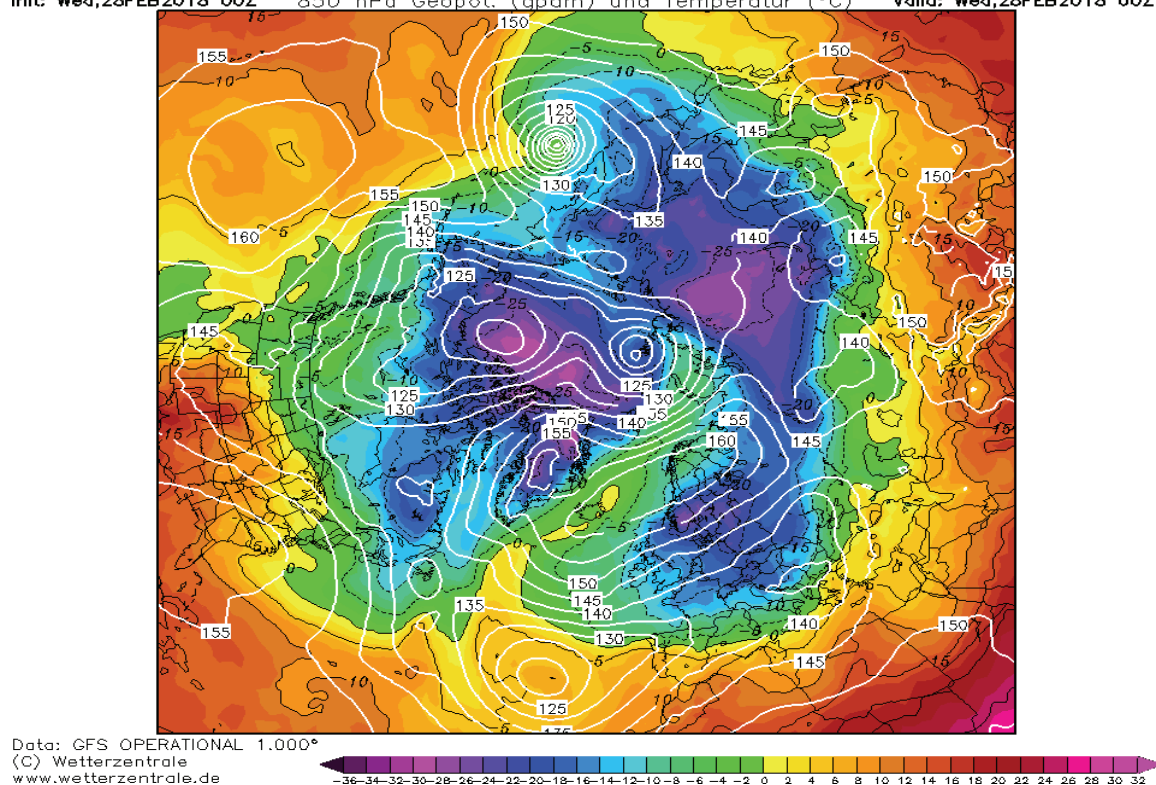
Init: Wed,28FEB2018 00Z 850 hPa Geopot. (gpdm) und Temperatur (°C) Valid: Wed,28FEB2018 00Z

155 150 150 125 120 145 140 130 135 150 155 150 145 140 135 160 140 145 15 125 145 150 140 125 130 125 130 155 140 135 155 145 160 150 145 140 135 130 140 150 155 145 125 135

Data: GFS OPERATIONAL 1.000°
(C) Wetterzentrale
www.wetterzentrale.de

-36 -34 -32 -30 -28 -26 -24 -22 -20 -18 -16 -14 -12 -10 -8 -6 -4 -2 0 2 4 6 8 10 12 14 16 18 20 22 24 26 28 30 32